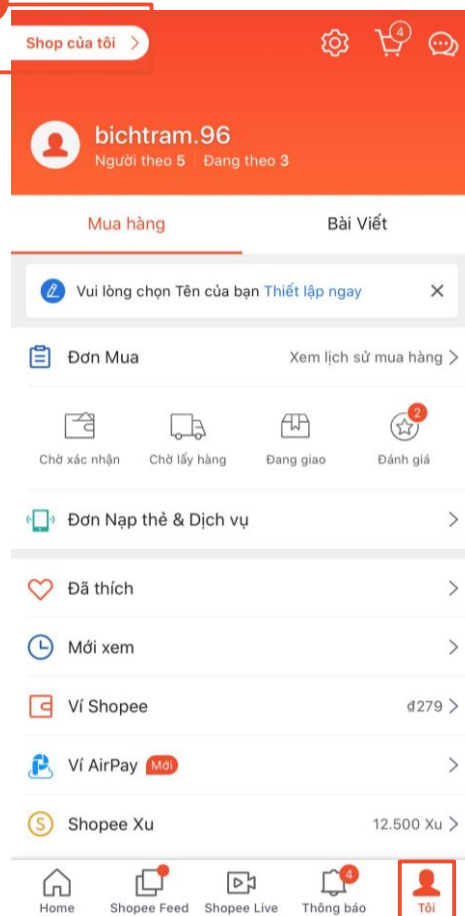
Shop của tôi >

4

bichtram.96
Người theo 5 Đang theo 3

Mua hàng
Bài Viết

Vui lòng chọn Tên của bạn Thiết lập ngay ×

Đơn Mua
Xem lịch sử mua hàng >

Chờ xác nhận
Chờ lấy hàng
Đang giao
2
Đánh giá

Đơn Nạp thẻ & Dịch vụ >

Đã thích >

Mới xem >

Ví Shopee ₫279 >

Ví AirPay Mới >

Shopee Xu 12.500 Xu >

Home
Shopee Feed
Shopee Live
4
Thông báo
Tôi